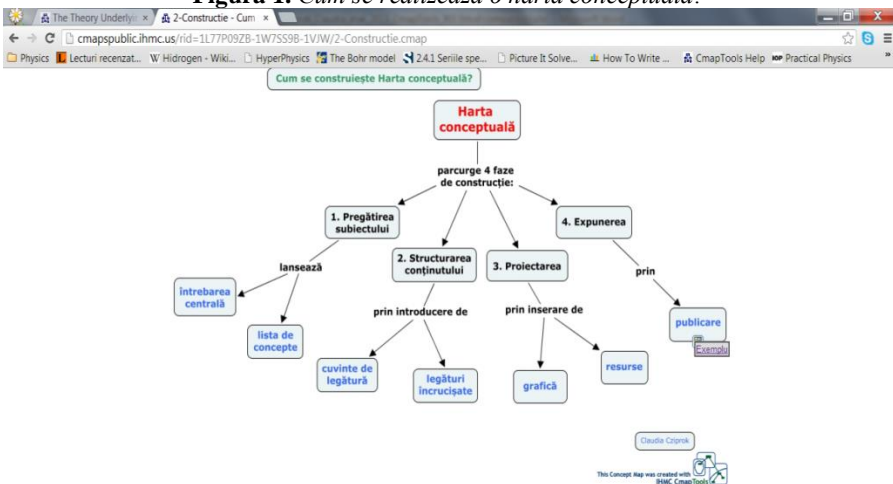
Figura 1. Cum se realizează o hartă conceptuală?

The Theory Underlyi ×
2-Constructie - Cum ×
cmapspublic.ihmc.us/rid=1L77P09ZB-1W7SS9B-1VJW/2-Constructie.cmap
Physics
Lecturi recenzat...
W Hidrogen - Wiki...
HyperPhysics
The Bohr model
2.4.1 Seriile spe...
Picture It Solve...
How To Write ...
CmapTools Help
Practical Physics

Cum se construiește Harta conceptuală?

Harta conceptuală

parcurge 4 faze de construcție:

1. Pregătirea subiectului
2. Structurarea conținutului
3. Proiectarea
4. Expunerea

lansează
întrebarea centrală
lista de concepte

prin introducere de
cuvinte de legătură
legături încrucișate

prin inserare de
grafică
resurse

prin
publicare
Exemplu

Claudia Cziprok

This Concept Map was created with IHMC CmapTools